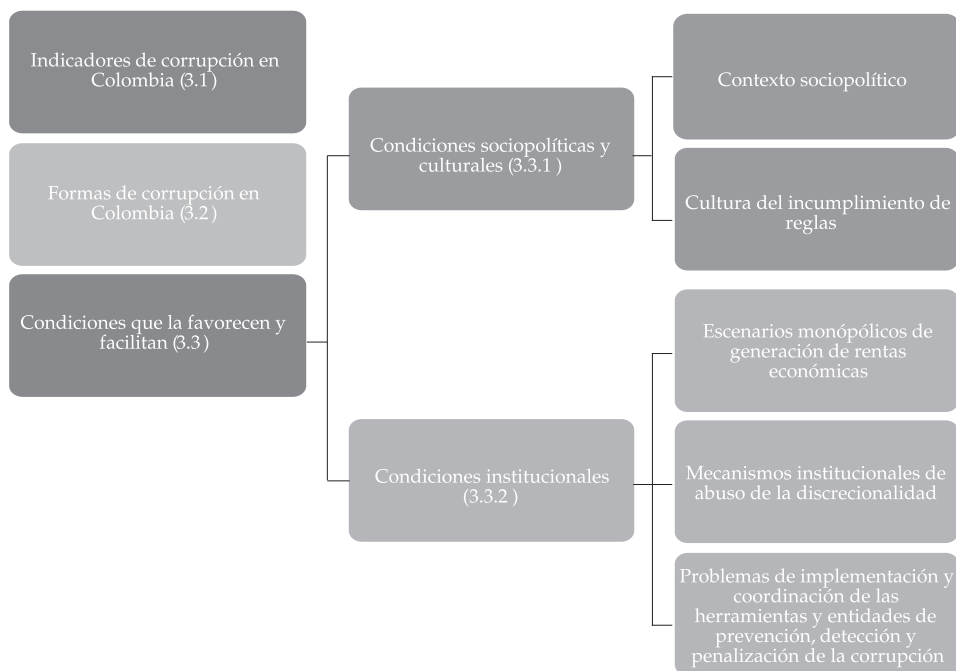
Indicadores de corrupción en Colombia (3.1)

Formas de corrupción en Colombia (3.2)

Condiciones que la favorecen y facilitan (3.3)

Condiciones sociopolíticas y culturales (3.3.1 )

Condiciones institucionales (3.3.2 )

Contexto sociopolítico

Cultura del incumplimiento de reglas

Escenarios monopólicos de generación de rentas económicas

Mecanismos institucionales de abuso de la discrecionalidad

Problemas de implementación y coordinación de las herramientas y entidades de prevención, detección y penalización de la corrupción